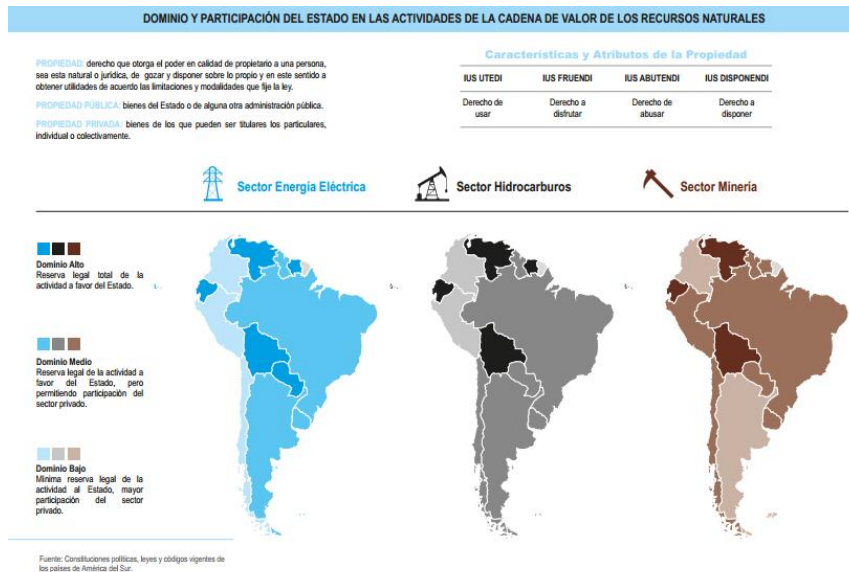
DOMINIO Y PARTICIPACIÓN DEL ESTADO EN LAS ACTIVIDADES DE LA CADENA DE VALOR DE LOS RECURSOS NATURALES

PROPIEDAD: derecho que otorga el poder en calidad de propietario a una persona, sea esta natural o jurídica, de gozar y disponer sobre lo propio y en este sentido a obtener utilidades de acuerdo las limitaciones y modalidades que fije la ley.

PROPIEDAD PÚBLICA: bienes del Estado o de alguna otra administración pública.

PROPIEDAD PRIVADA: bienes de los que pueden ser titulares los particulares, individual o colectivamente.

Características y Atributos de la Propiedad

| IUS UTEDI | IUS FRUENDI | IUS ABUTENDI | IUS DISPONENDI |
|---|---|---|---|
| Derecho de usar | Derecho a disfrutar | Derecho de abusar | Derecho a disponer |

Sector Energía Eléctrica

Sector Hidrocarburos

Sector Minería

Dominio Alto
Reserva legal total de la actividad a favor del Estado.

Dominio Medio
Reserva legal de la actividad a favor del Estado, pero permitiendo participación del sector privado.

Dominio Bajo
Mínima reserva legal de la actividad al Estado, mayor participación del sector privado.

Fuente: Constituciones políticas, leyes y códigos vigentes de los países de América del Sur.